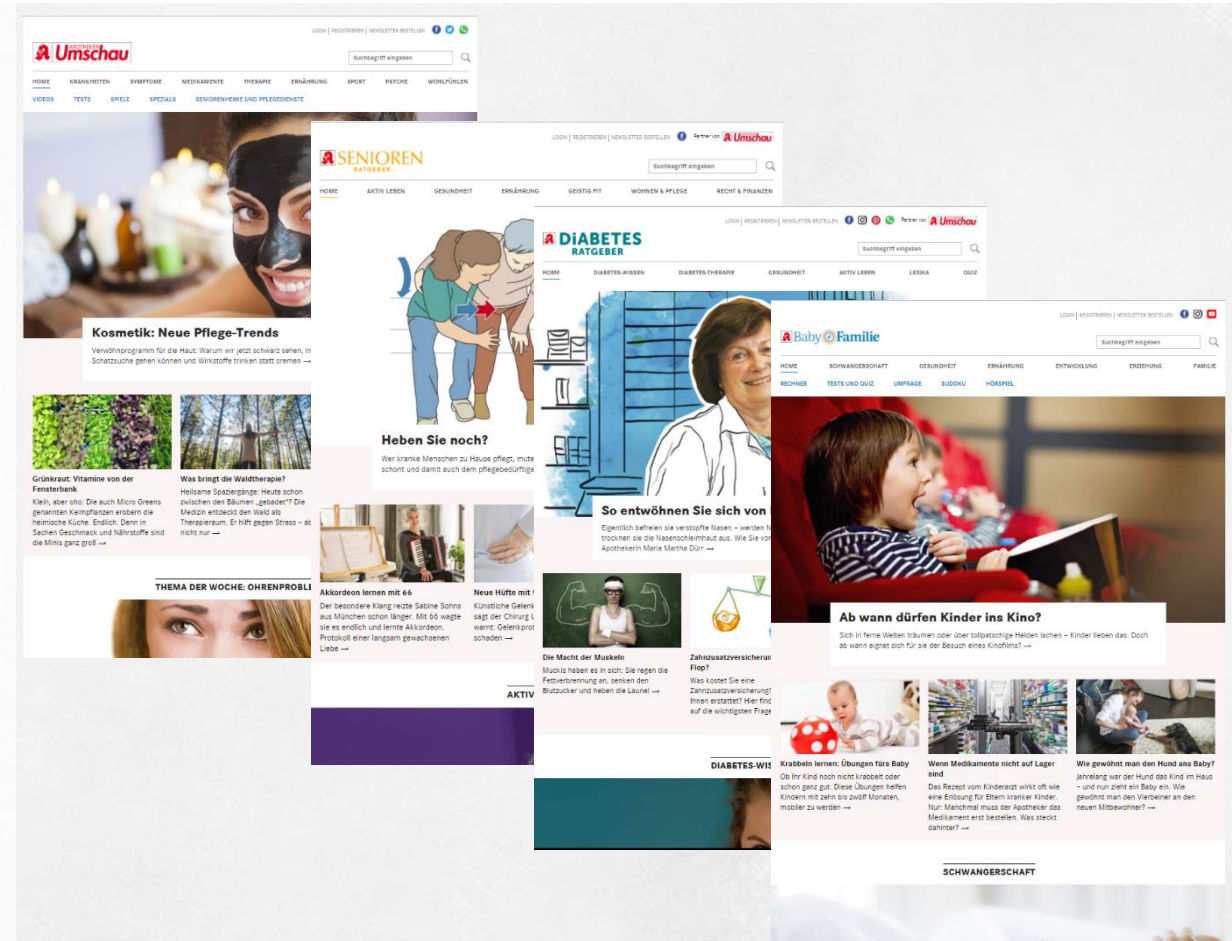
LOGIN | REGISTRIEREN | NEWSLETTER BESTELLEN

APOTHEKEN Umschau

Suchbegriff eingeben

HOME KRANKHEITEN SYMPTOME MEDIKAMENTE THERAPIE ERNÄHRUNG SPORT PSYCHE WOHLFÜHLEN

VIDEOS TESTS SPIELE SPEZIALS SENIORENHEIME UND PFLEGEDIENSTE

Kosmetik: Neue Pflege-Trends

Verwöhnprogramm für die Haut: Warum wir jetzt schwarz sehen, in Schatzsuche gehen können und Wirkstoffe trinken statt cremen →

Grünkraut: Vitamine von der Fensterbank

Klein, aber oho: Die auch Micro Greens genannten Keimpflanzen erobern die heimische Küche. Endlich. Denn in Sachen Geschmack und Nährstoffe sind die Minis ganz groß →

Was bringt die Waldtherapie?

Heilsame Spaziergänge: Heute schon zwischen den Bäumen „gebadet"? Die Medizin entdeckt den Wald als Therapieraum. Er hilft gegen Stress – aber nicht nur →

THEMA DER WOCHE: OHRENPROBLE

LOGIN | REGISTRIEREN | NEWSLETTER BESTELLEN Partner von Umschau

SENIOREN RATGEBER

Suchbegriff eingeben

HOME AKTIV LEBEN GESUNDHEIT ERNÄHRUNG GEISTIG FIT WOHNEN & PFLEGE RECHT & FINANZEN

Heben Sie noch?

Wer kranke Menschen zu Hause pflegt, mute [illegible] schont und damit auch dem pflegebedürftige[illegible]

Akkordeon lernen mit 66

Der besondere Klang reizte Sabine Sohns aus München schon länger. Mit 66 wagte sie es endlich und lernte Akkordeon. Protokoll einer langsam gewachsenen Liebe →

Neue Hüfte mit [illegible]

Künstliche Gelenk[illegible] sagt der Chirurg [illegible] warnt: Gelenkpro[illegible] schaden →

AKTIV

LOGIN | REGISTRIEREN | NEWSLETTER BESTELLEN Partner von Umschau

DIABETES RATGEBER

Suchbegriff eingeben

HOME DIABETES-WISSEN DIABETES-THERAPIE GESUNDHEIT AKTIV LEBEN LEXIKA QUIZ

So entwöhnen Sie sich von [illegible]

Eigentlich befreien sie verstopfte Nasen – werden N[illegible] trocknen sie die Nasenschleimhaut aus. Wie Sie vo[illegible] Apothekerin Maria Martha Dürr →

Die Macht der Muskeln

Muckis haben es in sich: Sie regen die Fettverbrennung an, senken den Blutzucker und heben die Laune! →

Zahnzusatzversicherun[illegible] Flop?

Was kostet Sie eine Zahnzusatzversicherung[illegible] Ihnen erstattet? Hier find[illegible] auf die wichtigsten Frage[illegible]

DIABETES-WIS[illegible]

LOGIN | REGISTRIEREN | NEWSLETTER BESTELLEN

Baby Familie

Suchbegriff eingeben

HOME SCHWANGERSCHAFT GESUNDHEIT ERNÄHRUNG ENTWICKLUNG ERZIEHUNG FAMILIE

RECHNER TESTS UND QUIZ UMFRAGE SUDOKU HÖRSPIEL

Ab wann dürfen Kinder ins Kino?

Sich in ferne Welten träumen oder über tollpatschige Helden lachen – Kinder lieben das. Doch ab wann eignet sich für sie der Besuch eines Kinofilms? →

Krabbeln lernen: Übungen fürs Baby

Ob Ihr Kind noch nicht krabbelt oder schon ganz gut: Diese Übungen helfen Kindern mit zehn bis zwölf Monaten, mobiler zu werden →

Wenn Medikamente nicht auf Lager sind

Das Rezept vom Kinderarzt wirkt oft wie eine Erlösung für Eltern kranker Kinder. Nur: Manchmal muss der Apotheker das Medikament erst bestellen. Was steckt dahinter? →

Wie gewöhnt man den Hund ans Baby?

Jahrelang war der Hund das Kind im Haus – und nun zieht ein Baby ein. Wie gewöhnt man den Vierbeiner an den neuen Mitbewohner? →

SCHWANGERSCHAFT